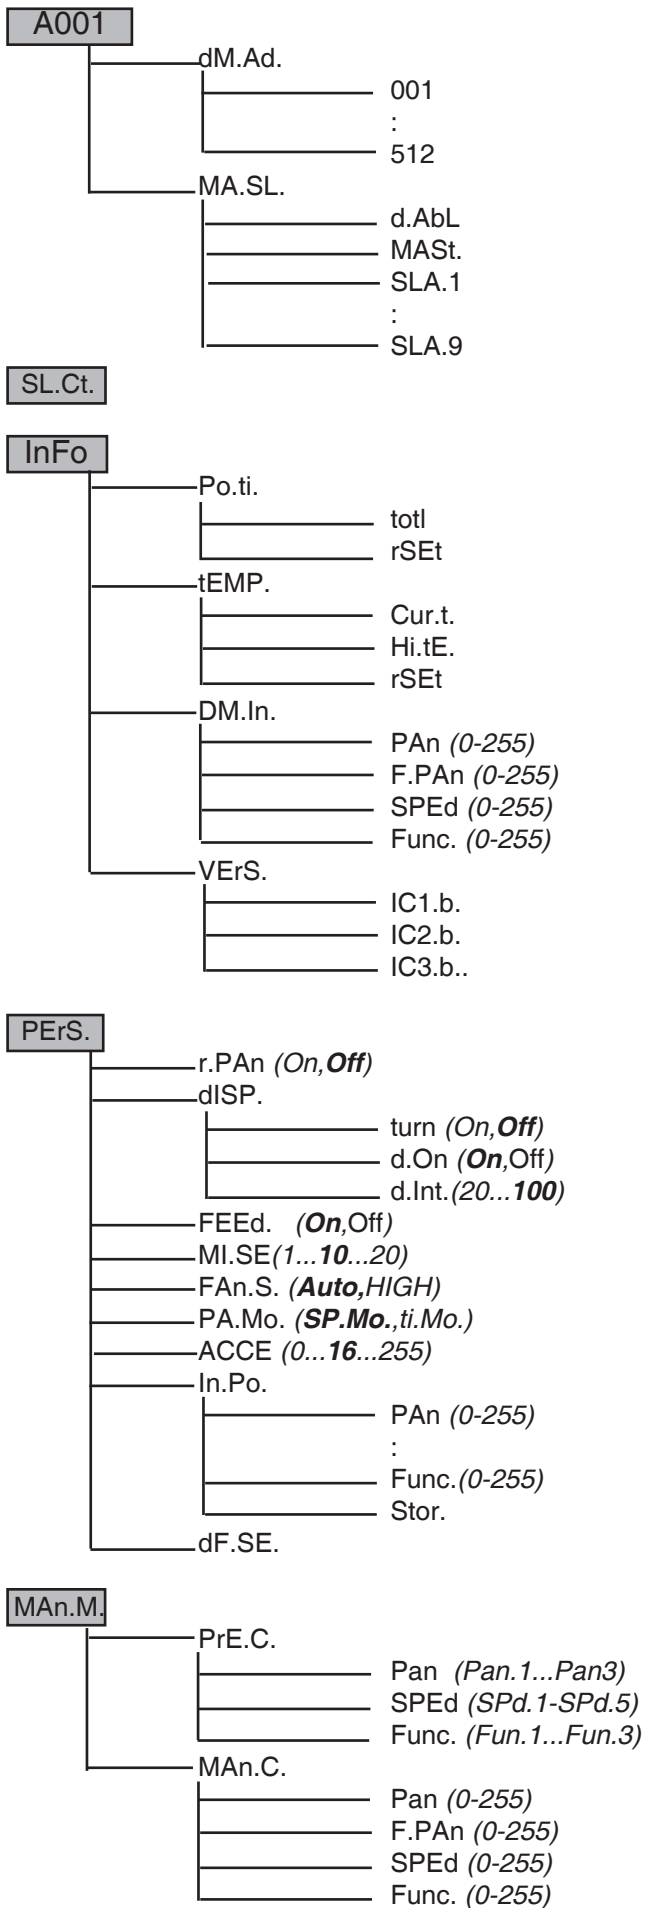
A001
dM.Ad.
001
:
512
MA.SL.
d.AbL
MASt.
SLA.1
:
SLA.9

SL.Ct.

InFo
Po.ti.
totl
rSEt
tEMP.
Cur.t.
Hi.tE.
rSEt
DM.In.
PAn (0-255)
F.PAn (0-255)
SPEd (0-255)
Func. (0-255)
VErS.
IC1.b.
IC2.b.
IC3.b..

PErS.
r.PAn (On,**Off**)
dISP.
turn (On,**Off**)
d.On (**On**,Off)
d.Int.(20...**100**)
FEEd. (**On**,Off)
MI.SE(1...**10**...20)
FAn.S. (**Auto,**HIGH)
PA.Mo. (**SP.Mo.**,ti.Mo.)
ACCE (0...**16**...255)
In.Po.
PAn (0-255)
:
Func.(0-255)
Stor.
dF.SE.

MAn.M.
PrE.C.
Pan (Pan.1...Pan3)
SPEd (SPd.1-SPd.5)
Func. (Fun.1...Fun.3)
MAn.C.
Pan (0-255)
F.PAn (0-255)
SPEd (0-255)
Func. (0-255)